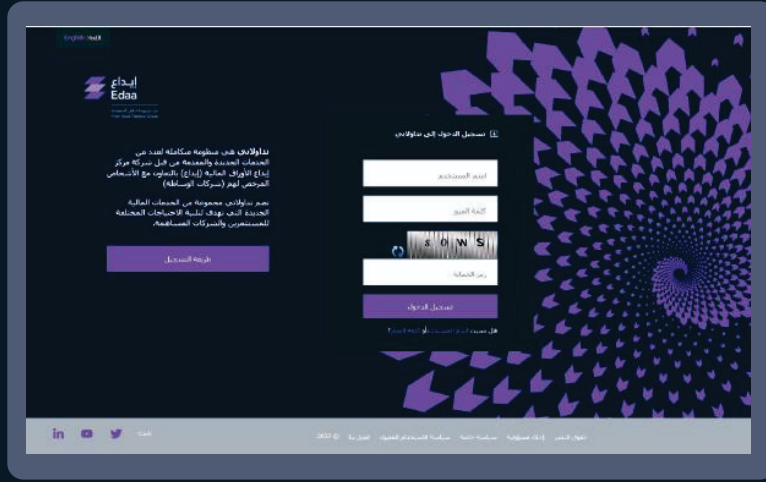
English | عربي

إيداع
Edaa

تداولاتي هي منظومة متكاملة لعدد من الخدمات الجديدة والمقدمة من قبل شركة مركز إيداع الأوراق المالية (إيداع) بالتعاون مع الأشخاص المرخص لهم (شركات الوساطة)

تضم تداولاتي مجموعة من الخدمات المالية الجديدة التي تهدف لتلبية الاحتياجات المختلفة للمستثمرين والشركات المساهمة.

طريقة التسجيل

تسجيل الدخول إلى تداولاتي

اسم المستخدم

كلمة المرور

SOWS

رمز التحقق

تسجيل الدخول

هل نسيت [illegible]

in

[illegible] © 2022 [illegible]